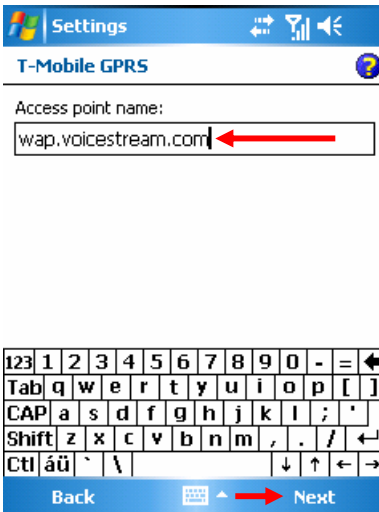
Settings

T-Mobile GPRS

Access point name:

wap.voicestream.com

123 1 2 3 4 5 6 7 8 9 0 - =
Tab q w e r t y u i o p [ ]
CAP a s d f g h j k l ; '
Shift z x c v b n m , . /
Ctl áü ` \ ↓ ↑ ← →

Back Next